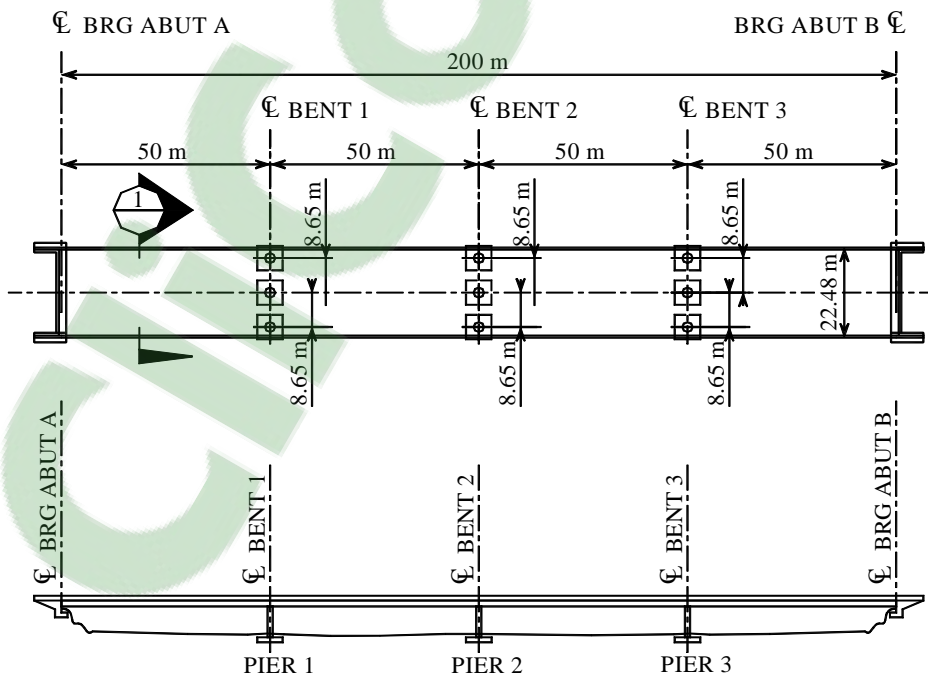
℄ BRG ABUT A

BRG ABUT B ℄

200 m

℄ BENT 1

℄ BENT 2

℄ BENT 3

50 m

50 m

50 m

50 m

1

8.65 m

8.65 m

8.65 m

22.48 m

8.65 m

8.65 m

8.65 m

℄ BRG ABUT A

℄ BENT 1

℄ BENT 2

℄ BENT 3

℄ BRG ABUT B

PIER 1

PIER 2

PIER 3